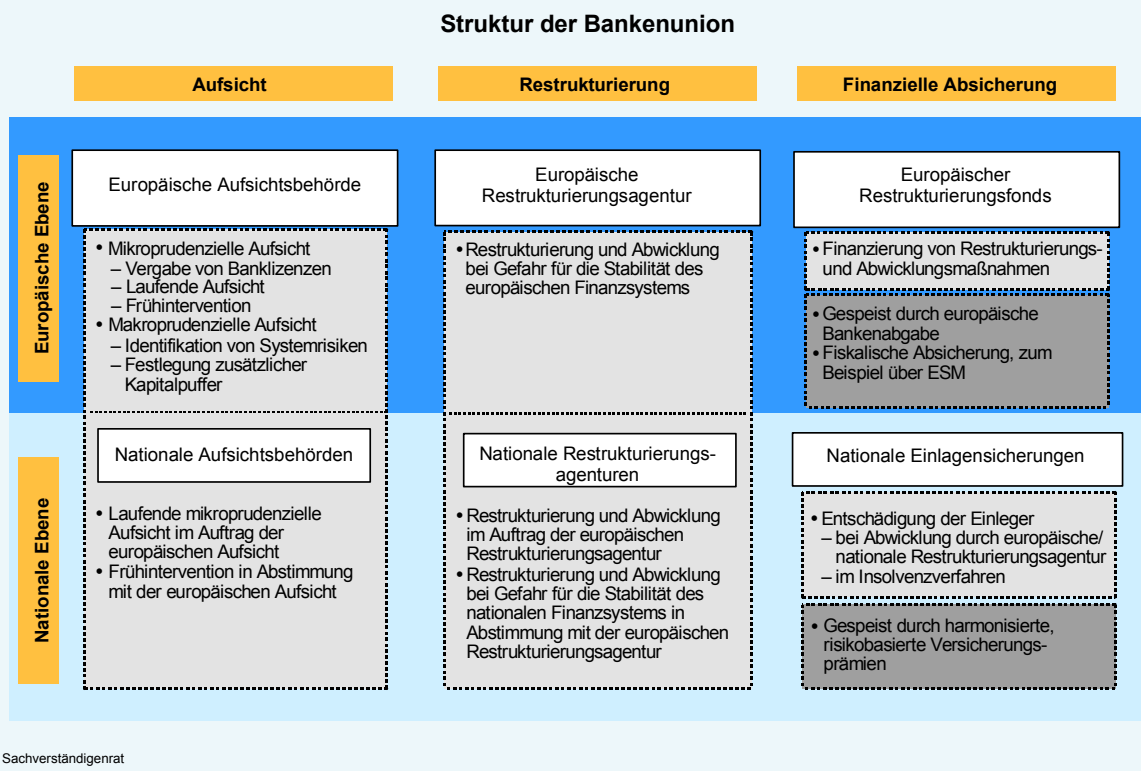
Struktur der Bankenunion

Aufsicht

Restrukturierung

Finanzielle Absicherung

Europäische Ebene

Europäische Aufsichtsbehörde

• Mikroprudenzielle Aufsicht
– Vergabe von Banklizenzen
– Laufende Aufsicht
– Frühintervention
• Makroprudenzielle Aufsicht
– Identifikation von Systemrisiken
– Festlegung zusätzlicher Kapitalpuffer

Europäische Restrukturierungsagentur

• Restrukturierung und Abwicklung bei Gefahr für die Stabilität des europäischen Finanzsystems

Europäischer Restrukturierungsfonds

• Finanzierung von Restrukturierungs- und Abwicklungsmaßnahmen

• Gespeist durch europäische Bankenabgabe
• Fiskalische Absicherung, zum Beispiel über ESM

Nationale Ebene

Nationale Aufsichtsbehörden

• Laufende mikroprudenzielle Aufsicht im Auftrag der europäischen Aufsicht
• Frühintervention in Abstimmung mit der europäischen Aufsicht

Nationale Restrukturierungsagenturen

• Restrukturierung und Abwicklung im Auftrag der europäischen Restrukturierungsagentur
• Restrukturierung und Abwicklung bei Gefahr für die Stabilität des nationalen Finanzsystems in Abstimmung mit der europäischen Restrukturierungsagentur

Nationale Einlagensicherungen

• Entschädigung der Einleger
– bei Abwicklung durch europäische/ nationale Restrukturierungsagentur
– im Insolvenzverfahren

• Gespeist durch harmonisierte, risikobasierte Versicherungsprämien

Sachverständigenrat